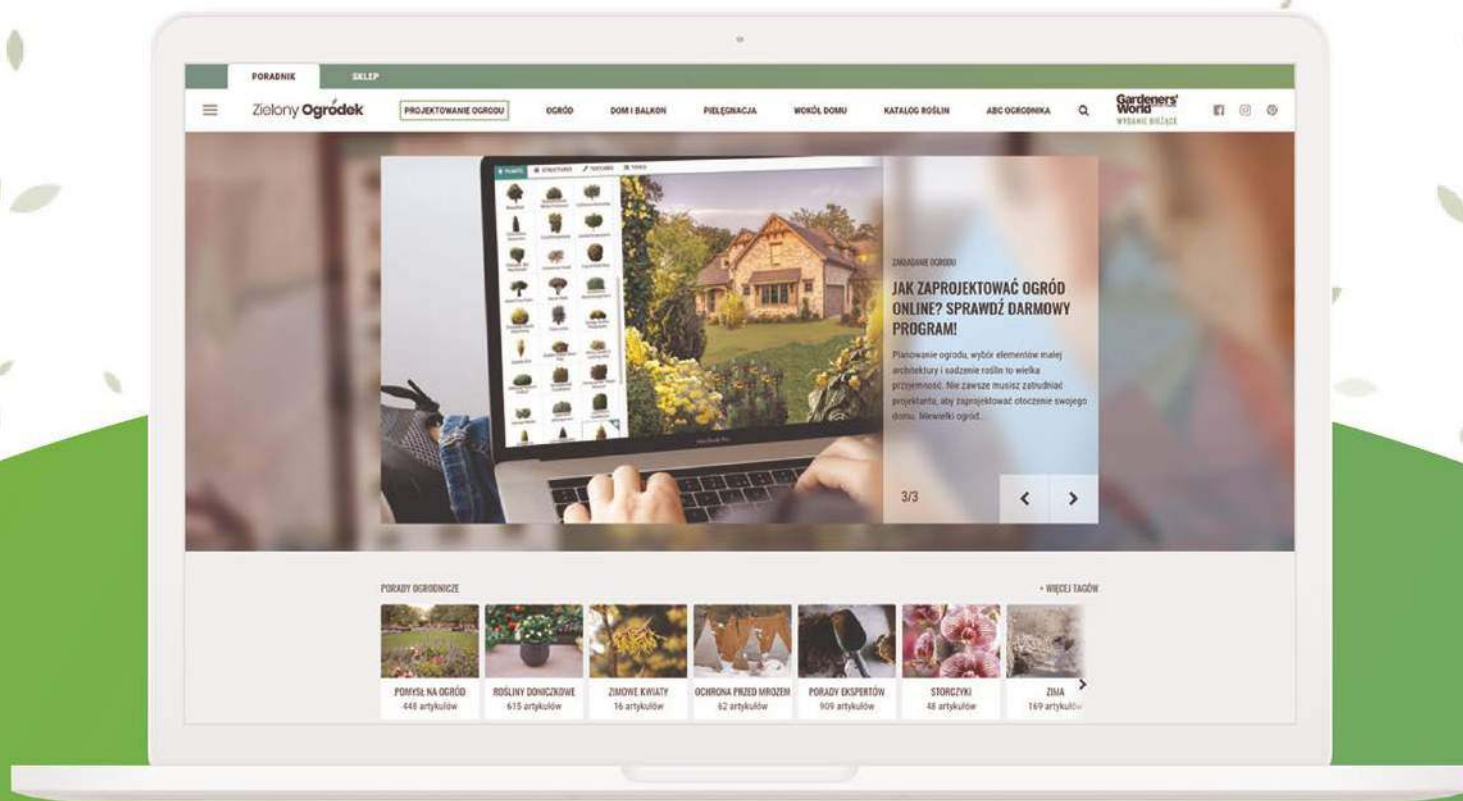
PORADNIK SKLEP

Zielony Ogródek PROJEKTOWANIE OGRODU OGRÓD DOM I BALKON PIELĘGNACJA WOKÓŁ DOMU KATALOG ROŚLIN ABC OGRODNIKA

Gardeners' World WYDANIE BIEŻĄCE

ZAKŁADANIE OGRODU

JAK ZAPROJEKTOWAĆ OGRÓD ONLINE? SPRAWDŹ DARMOWY PROGRAM!

Planowanie ogrodu, wybór elementów małej architektury i sadzenie roślin to wielka przyjemność. Nie zawsze musisz zatrudniać projektanta, aby zaprojektować otoczenie swojego domu. Niewielki ogród.

3/3

PORADY OGRODNICZE

+ WIĘCEJ TAGÓW

| POMYSŁ NA OGRÓD | ROŚLINY DONICZKOWE | ZIMOWE KWIATY | OCHRONA PRZED MROZEM | PORADY EKSPERTÓW | STORCZYKI | ZIMA |
|---|---|---|---|---|---|---|
| 448 artykułów | 615 artykułów | 16 artykułów | 62 artykułów | 909 artykułów | 48 artykułów | 169 artykułów |